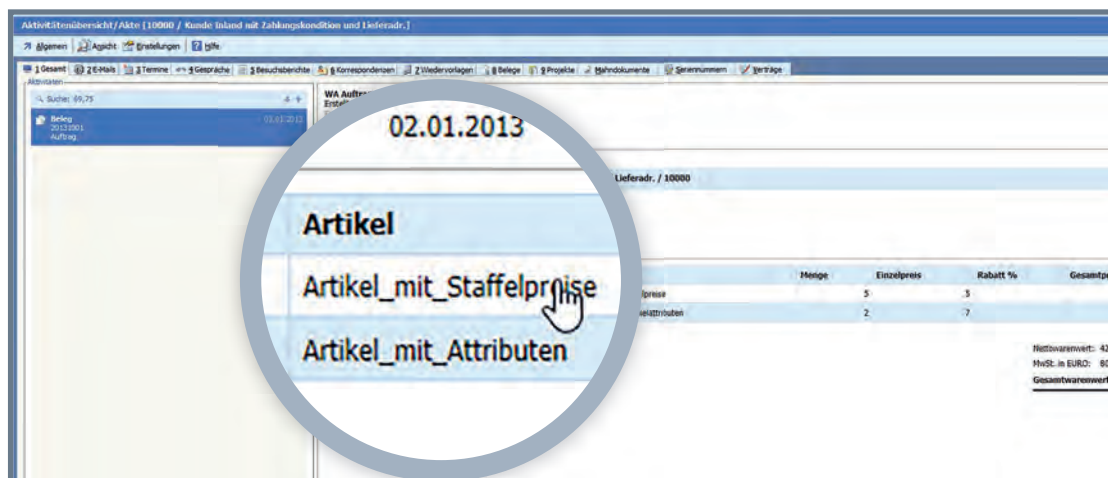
Aktivitätenübersicht/Akte [10000 / Kunde Inland mit Zahlungskondition und Lieferadr.]

Allgemein | Ansicht | Einstellungen | Hilfe

1 Gesamt | 2 E-Mails | 3 Termine | 4 Gespräche | 5 Besuchsberichte | 6 Korrespondenzen | 7 Wiedervorlagen | 8 Belege | 9 Projekte | Mahndokumente | Seriennummern | Verträge

Aktivitäten

Suche: 69,75

Beleg 2013001 Auftrag 02.01.2013

WA Auftr

02.01.2013

Lieferadr. / 10000

Artikel

Artikel_mit_Staffelpreise

Artikel_mit_Attributen

| | Menge | Einzelpreis | Rabatt % | Gesamtp |
|---|---|---|---|---|
| lpreise | | 5 | 5 | |
| elattributen | | 2 | 7 | |

Nettowarenwert: 42

MwSt. in EURO: 80

Gesamtwarenwert